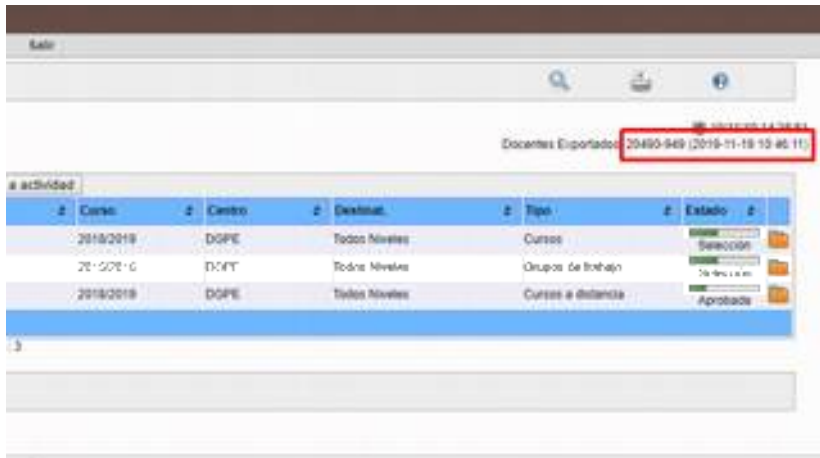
Salir

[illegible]

Docentes Exportados: 20490-949 (2019-11-19 10:46:11)

a actividad

| | Curso | Centro | Destinat. | Tipo | Estado |
|---|---|---|---|---|---|
| | 2018/2019 | DGPE | Todos Niveles | Cursos | Selección |
| | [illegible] | DGPE | Todos Niveles | Grupos de trabajo | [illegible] |
| | 2018/2019 | DGPE | Todos Niveles | Cursos a distancia | Aprobada |

3